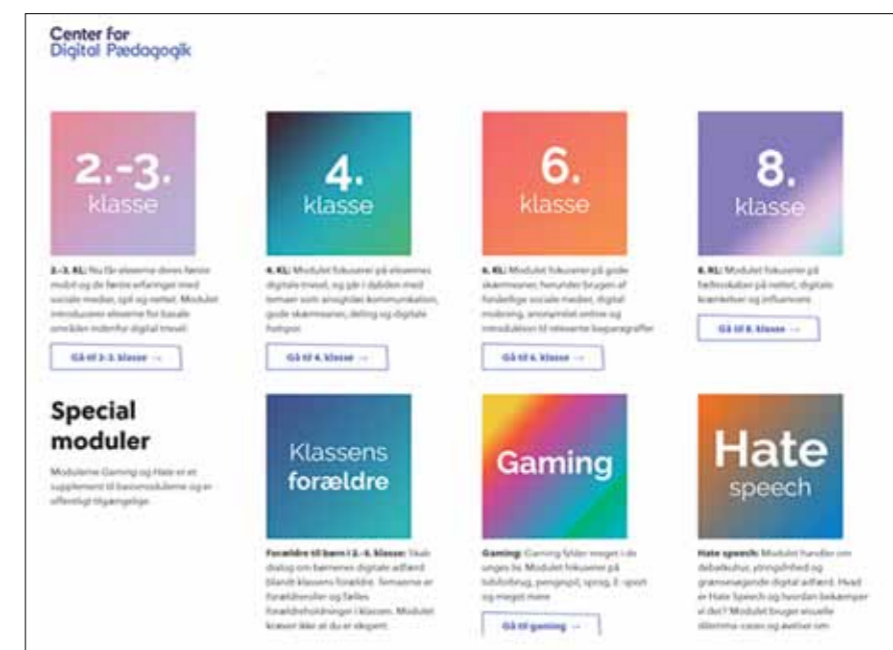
Center for
Digital Pædagogik

2.-3.
klasse

2.-3. KL: Nu får eleverne deres første mobil og de første erfaringer med sociale medier, spil og nettet. Modulet introducerer eleverne for basale områder indenfor digital trivsel.

Gå til 2.-3. klasse →

4.
klasse

4. KL: Modulet fokuserer på elevernes digitale trivsel, og går i dybden med temaer som anonym kommunikation, gode skærmvaner, deling og digitale fodspor.

Gå til 4. klasse →

6.
klasse

6. KL: Modulet fokuserer på gode skærmvaner, herunder brugen af forskellige sociale medier, digital mobning, anonymitet online og introduktion til relevante lovparagraffer.

Gå til 6. klasse →

8.
klasse

8. KL: Modulet fokuserer på fællesskaber på nettet, digitale krænkelser og influencere.

Gå til 8. klasse →

Special moduler

Modulerne Gaming og Hate er et supplement til basismodulerne og er offentligt tilgængelige.

Klassens forældre

Forældre til børn i 2.-6. klasse: Skab dialog om børnenes digitale adfærd blandt klassens forældre. Temaerne er forældreroller og fælles forældreholdninger i klassen. Modulet kræver ikke at du er ekspert.

Gaming

Gaming: Gaming fylder meget i de unges liv. Modulet fokuserer på lootboxes, pengespil, sprog, E-sport og meget mere.

Gå til gaming →

Hate speech

Hate speech: Modulet handler om debatkultur, ytringsfrihed og grænseoverskridende digital adfærd. Hvad er Hate Speech og hvordan bekæmper vi det? Modulet bruger visuelle dilemma-cases og øvelser om